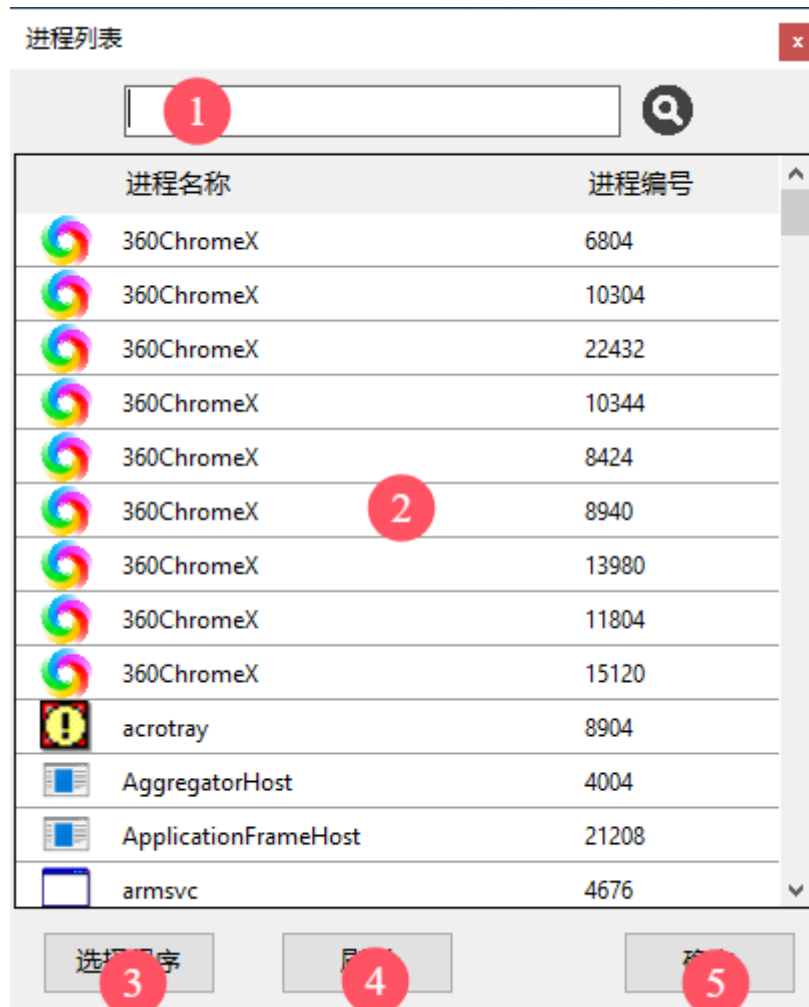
进程列表

×

1

| | 进程名称 | 进程编号 |
|---|---|---|
| | 360ChromeX | 6804 |
| | 360ChromeX | 10304 |
| | 360ChromeX | 22432 |
| | 360ChromeX | 10344 |
| | 360ChromeX | 8424 |
| | 360ChromeX | 8940 |
| | 360ChromeX | 13980 |
| | 360ChromeX | 11804 |
| | 360ChromeX | 15120 |
| | acrotray | 8904 |
| | AggregatorHost | 4004 |
| | ApplicationFrameHost | 21208 |
| | armsvc | 4676 |

2

选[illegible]序 3

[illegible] 4

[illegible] 5